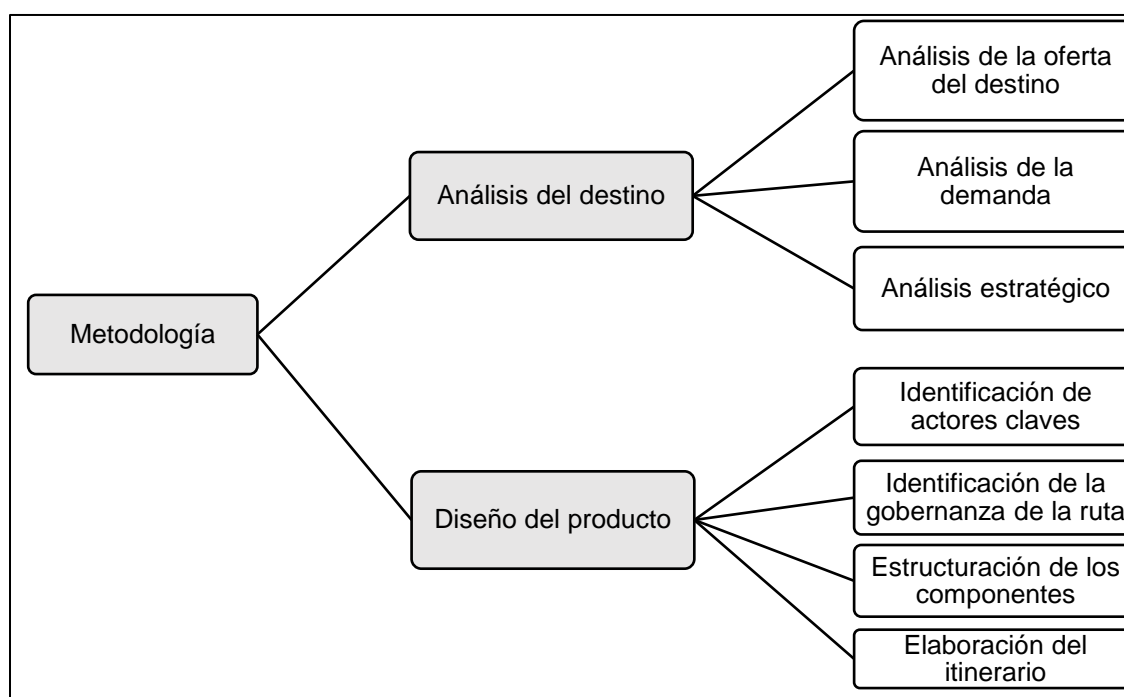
Metodología

Análisis del destino

Análisis de la oferta del destino

Análisis de la demanda

Análisis estratégico

Diseño del producto

Identificación de actores claves

Identificación de la gobernanza de la ruta

Estructuración de los componentes

Elaboración del itinerario